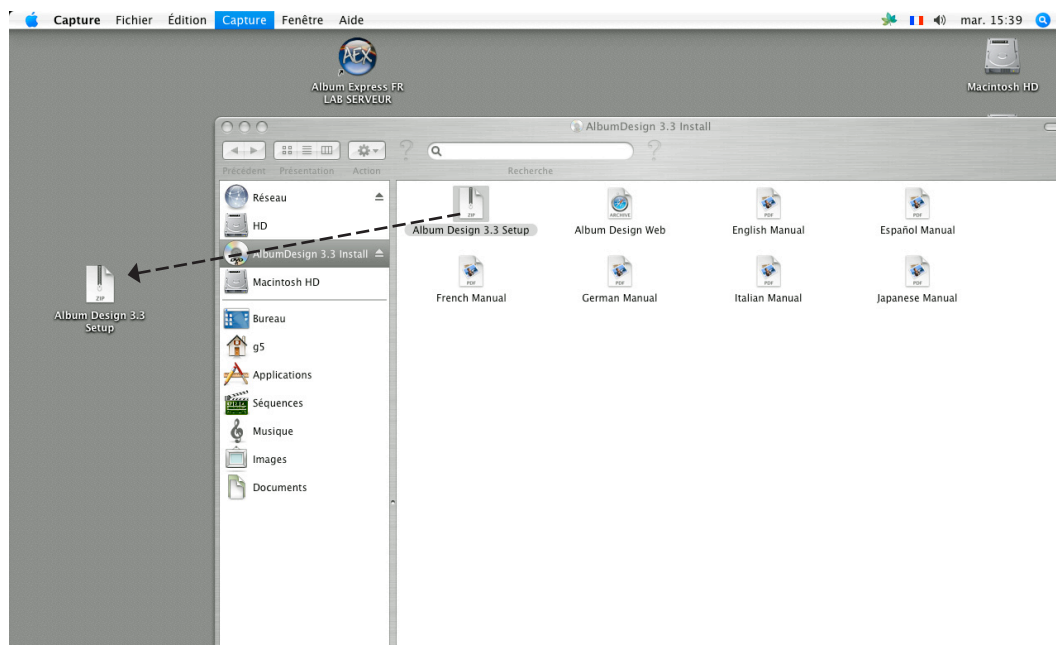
Capture Fichier Édition Capture Fenêtre Aide

mar. 15:39

AEX

Album Express FR LAB SERVEUR

Macintosh HD

AlbumDesign 3.3 Install

Précédent Présentation Action

Recherche

Réseau

HD

AlbumDesign 3.3 Install

Macintosh HD

Bureau

g5

Applications

Séquences

Musique

Images

Documents

ZIP

Album Design 3.3 Setup

ARCHIVE

Album Design Web

PDF

English Manual

PDF

Español Manual

PDF

French Manual

PDF

German Manual

PDF

Italian Manual

PDF

Japanese Manual

ZIP

Album Design 3.3 Setup